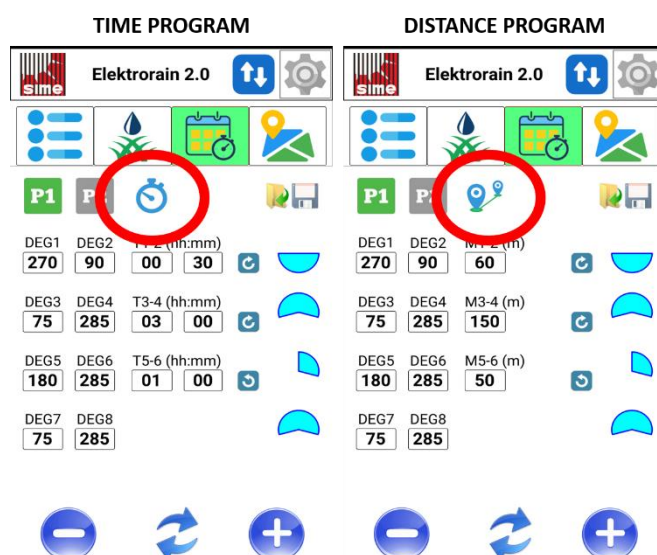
TIME PROGRAM

sime

Elektrorain 2.0

P1 P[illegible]

DEG1 DEG2 T1-2 (hh:mm)
270 90 00 30

DEG3 DEG4 T3-4 (hh:mm)
75 285 03 00

DEG5 DEG6 T5-6 (hh:mm)
180 285 01 00

DEG7 DEG8
75 285

DISTANCE PROGRAM

sime

Elektrorain 2.0

P1 P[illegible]

DEG1 DEG2 M1-2 (m)
270 90 60

DEG3 DEG4 M3-4 (m)
75 285 150

DEG5 DEG6 M5-6 (m)
180 285 50

DEG7 DEG8
75 285